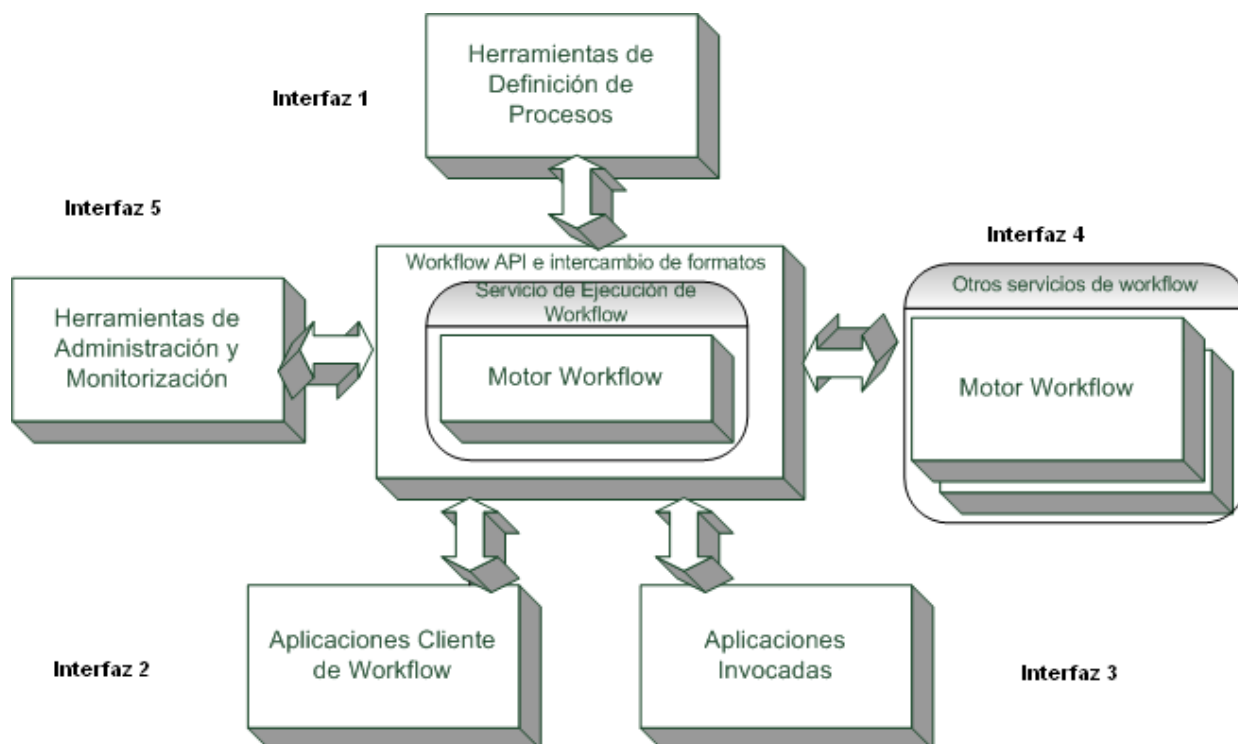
Herramientas de Definición de Procesos

Interfaz 1

Interfaz 5

Workflow API e intercambio de formatos

Servicio de Ejecución de Workflow

Motor Workflow

Herramientas de Administración y Monitorización

Interfaz 4

Otros servicios de workflow

Motor Workflow

Aplicaciones Cliente de Workflow

Aplicaciones Invocadas

Interfaz 2

Interfaz 3